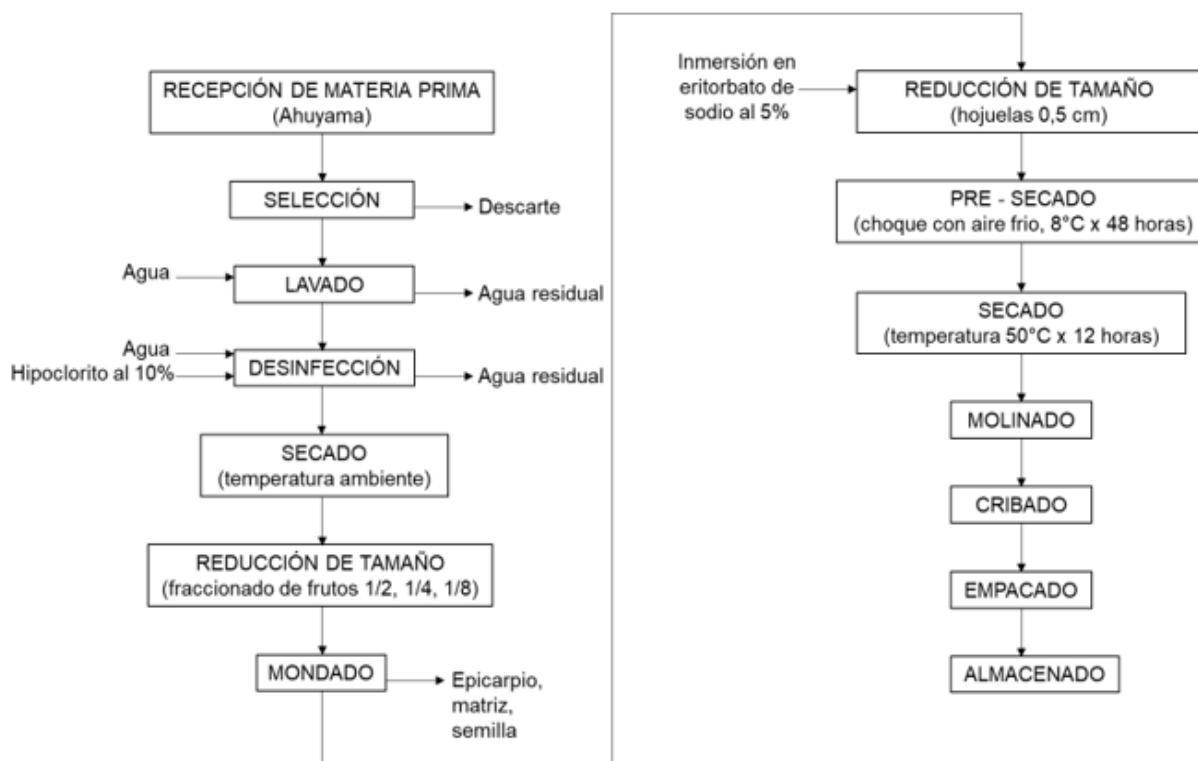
RECEPCIÓN DE MATERIA PRIMA
(Ahuyama)

SELECCIÓN

Descarte

Agua

LAVADO

Agua residual

Agua
Hipoclorito al 10%

DESINFECCIÓN

Agua residual

SECADO
(temperatura ambiente)

REDUCCIÓN DE TAMAÑO
(fraccionado de frutos 1/2, 1/4, 1/8)

MONDADO

Epicarpio, matriz, semilla

Inmersión en eritorbato de sodio al 5%

REDUCCIÓN DE TAMAÑO
(hojuelas 0,5 cm)

PRE - SECADO
(choque con aire frio, 8°C x 48 horas)

SECADO
(temperatura 50°C x 12 horas)

MOLINADO

CRIBADO

EMPACADO

ALMACENADO